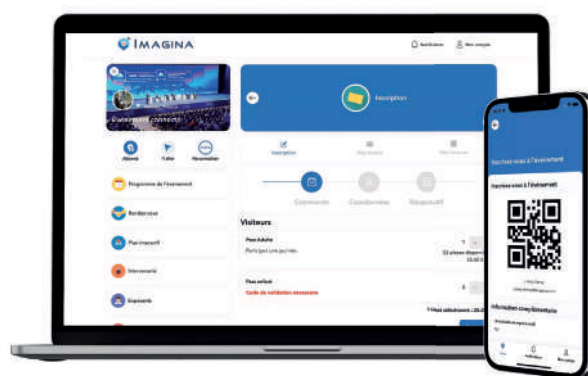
IMAGINA

Notifications

Mon compte

Événement connecté

Abonné

Y aller

Personnaliser

Programme de l'événement

Rendez-vous

Plan interactif

Intervenants

Exposants

Inscription

Inscription

Commande

Coordonnées

Récapitulatif

Visiteurs

Pass Adulte

Participant une journée

Pass enfant

Code de validation nécessaire

Inscrivez-vous à l'événement

Inscrivez-vous à l'événement

Information complémentaire

Accueil

Notifications

Mon compte